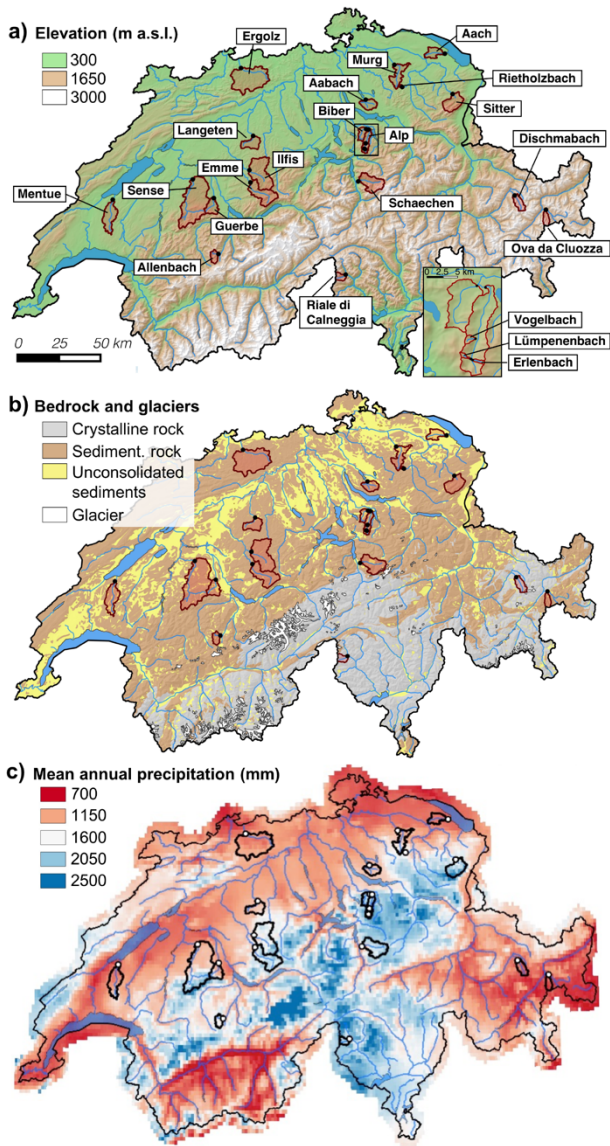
a) Elevation (m a.s.l.)
300
1650
3000

Ergolz
Aach
Murg
Aabach
Rietholzbach
Sitter
Biber
Alp
Langeten
Emme
Ilfis
Dischmabach
Mentue
Sense
Schaechen
Guerbe
Ova da Cluozza
Allenbach
Riale di Calneggia
0 2.5 5 km
Vogelbach
Lümpenenbach
Erlenbach
0 25 50 km

b) Bedrock and glaciers
Crystalline rock
Sediment. rock
Unconsolidated sediments
Glacier

c) Mean annual precipitation (mm)
700
1150
1600
2050
2500